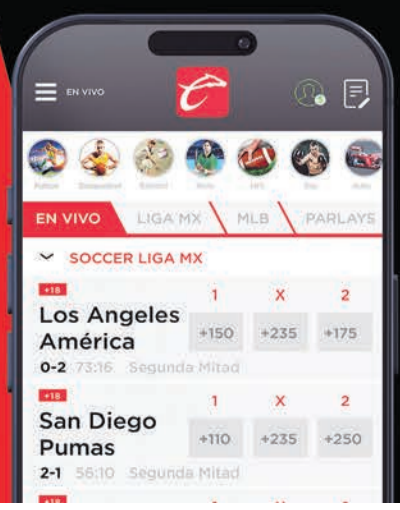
EN VIVO

Futbol Basquetbol Beisbol Tenis NFL Box Auto

EN VIVO LIGA MX MLB PARLAYS

SOCCER LIGA MX

+18
Los Angeles América
0-2 73:16 Segunda Mitad

| 1 | X | 2 |
|---|---|---|
| +150 | +235 | +175 |

+18
San Diego Pumas
2-1 56:10 Segunda Mitad

| 1 | X | 2 |
|---|---|---|
| +110 | +235 | +250 |

+18